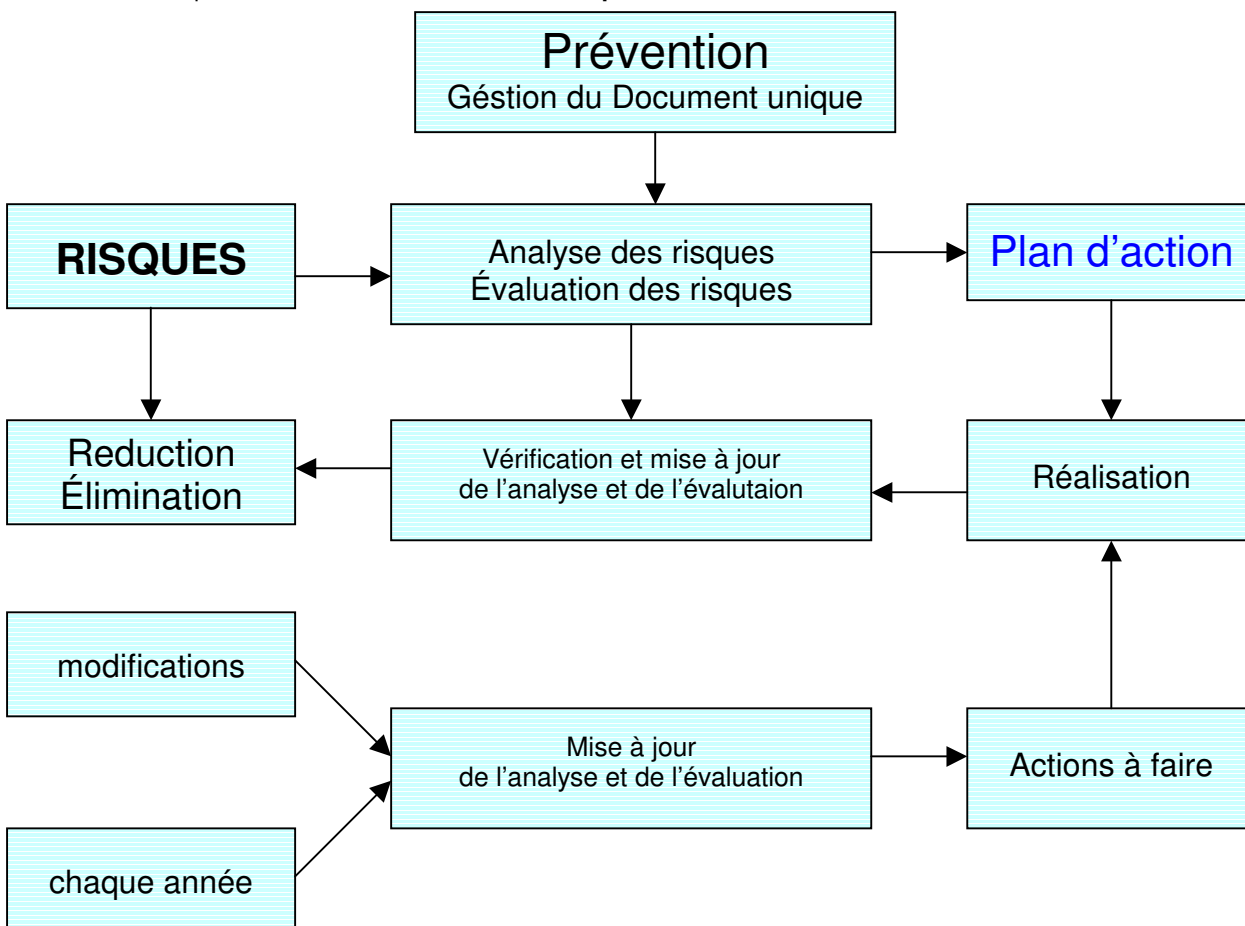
Prévention
Géstion du Document unique

RISQUES

Analyse des risques
Évaluation des risques

Plan d'action

Reduction
Élimination

Vérification et mise à jour
de l'analyse et de l'évalutaion

Réalisation

modifications

Mise à jour
de l'analyse et de l'évaluation

Actions à faire

chaque année